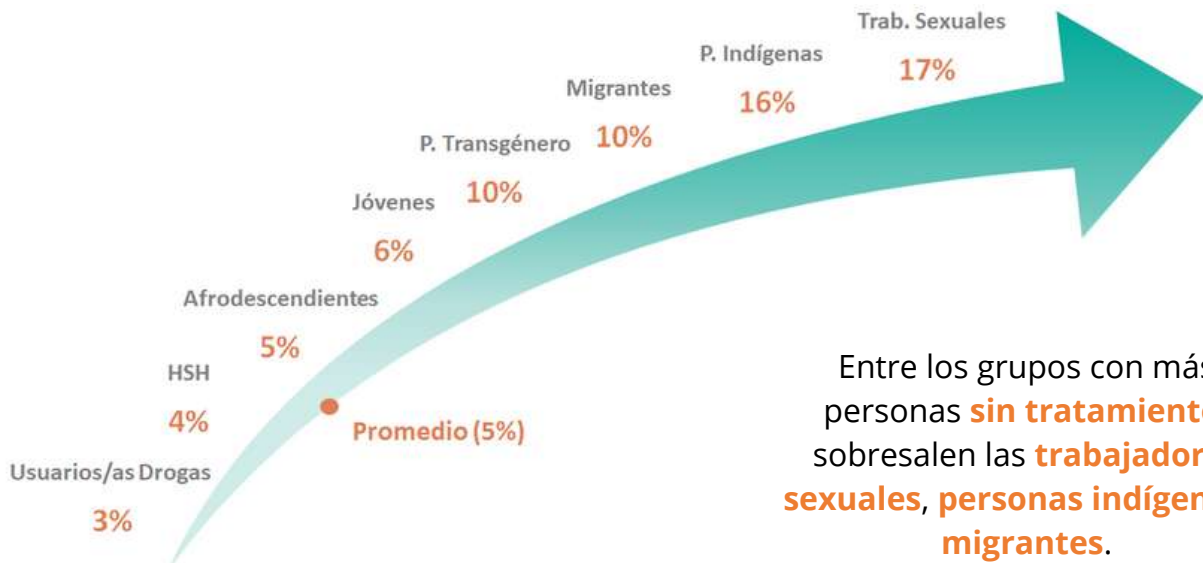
Trab. Sexuales
17%

P. Indígenas
16%

Migrantes
10%

P. Transgénero
10%

Jóvenes
6%

Afrodescendientes
5%

HSH
4%

Promedio (5%)

Usuarios/as Drogas
3%

Entre los grupos con más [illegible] personas sin tratamient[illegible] sobresalen las trabajador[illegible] sexuales, personas indígen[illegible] migrantes.